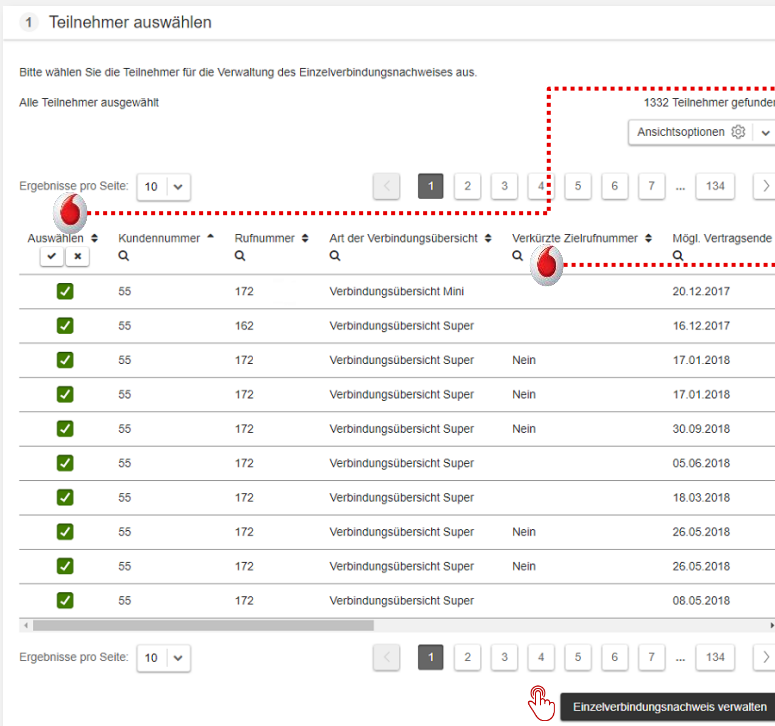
1 Teilnehmer auswählen

Bitte wählen Sie die Teilnehmer für die Verwaltung des Einzelverbindungsnachweises aus.

Alle Teilnehmer ausgewählt

1332 Teilnehmer gefunden

Ansichtsoptionen

Ergebnisse pro Seite: 10

1 2 3 4 5 6 7 ... 134

| Auswählen | Kundennummer | Rufnummer | Art der Verbindungsübersicht | Verkürzte Zielrufnummer | Mögl. Vertragsende |
|---|---|---|---|---|---|
| ✓ | 55 | 172 | Verbindungsübersicht Mini | | 20.12.2017 |
| ✓ | 55 | 162 | Verbindungsübersicht Super | | 16.12.2017 |
| ✓ | 55 | 172 | Verbindungsübersicht Super | Nein | 17.01.2018 |
| ✓ | 55 | 172 | Verbindungsübersicht Super | Nein | 17.01.2018 |
| ✓ | 55 | 172 | Verbindungsübersicht Super | Nein | 30.09.2018 |
| ✓ | 55 | 172 | Verbindungsübersicht Super | | 05.06.2018 |
| ✓ | 55 | 172 | Verbindungsübersicht Super | | 18.03.2018 |
| ✓ | 55 | 172 | Verbindungsübersicht Super | Nein | 26.05.2018 |
| ✓ | 55 | 172 | Verbindungsübersicht Super | Nein | 26.05.2018 |
| ✓ | 55 | 172 | Verbindungsübersicht Super | | 08.05.2018 |

Ergebnisse pro Seite: 10

1 2 3 4 5 6 7 ... 134

Einzelverbindungsnachweis verwalten